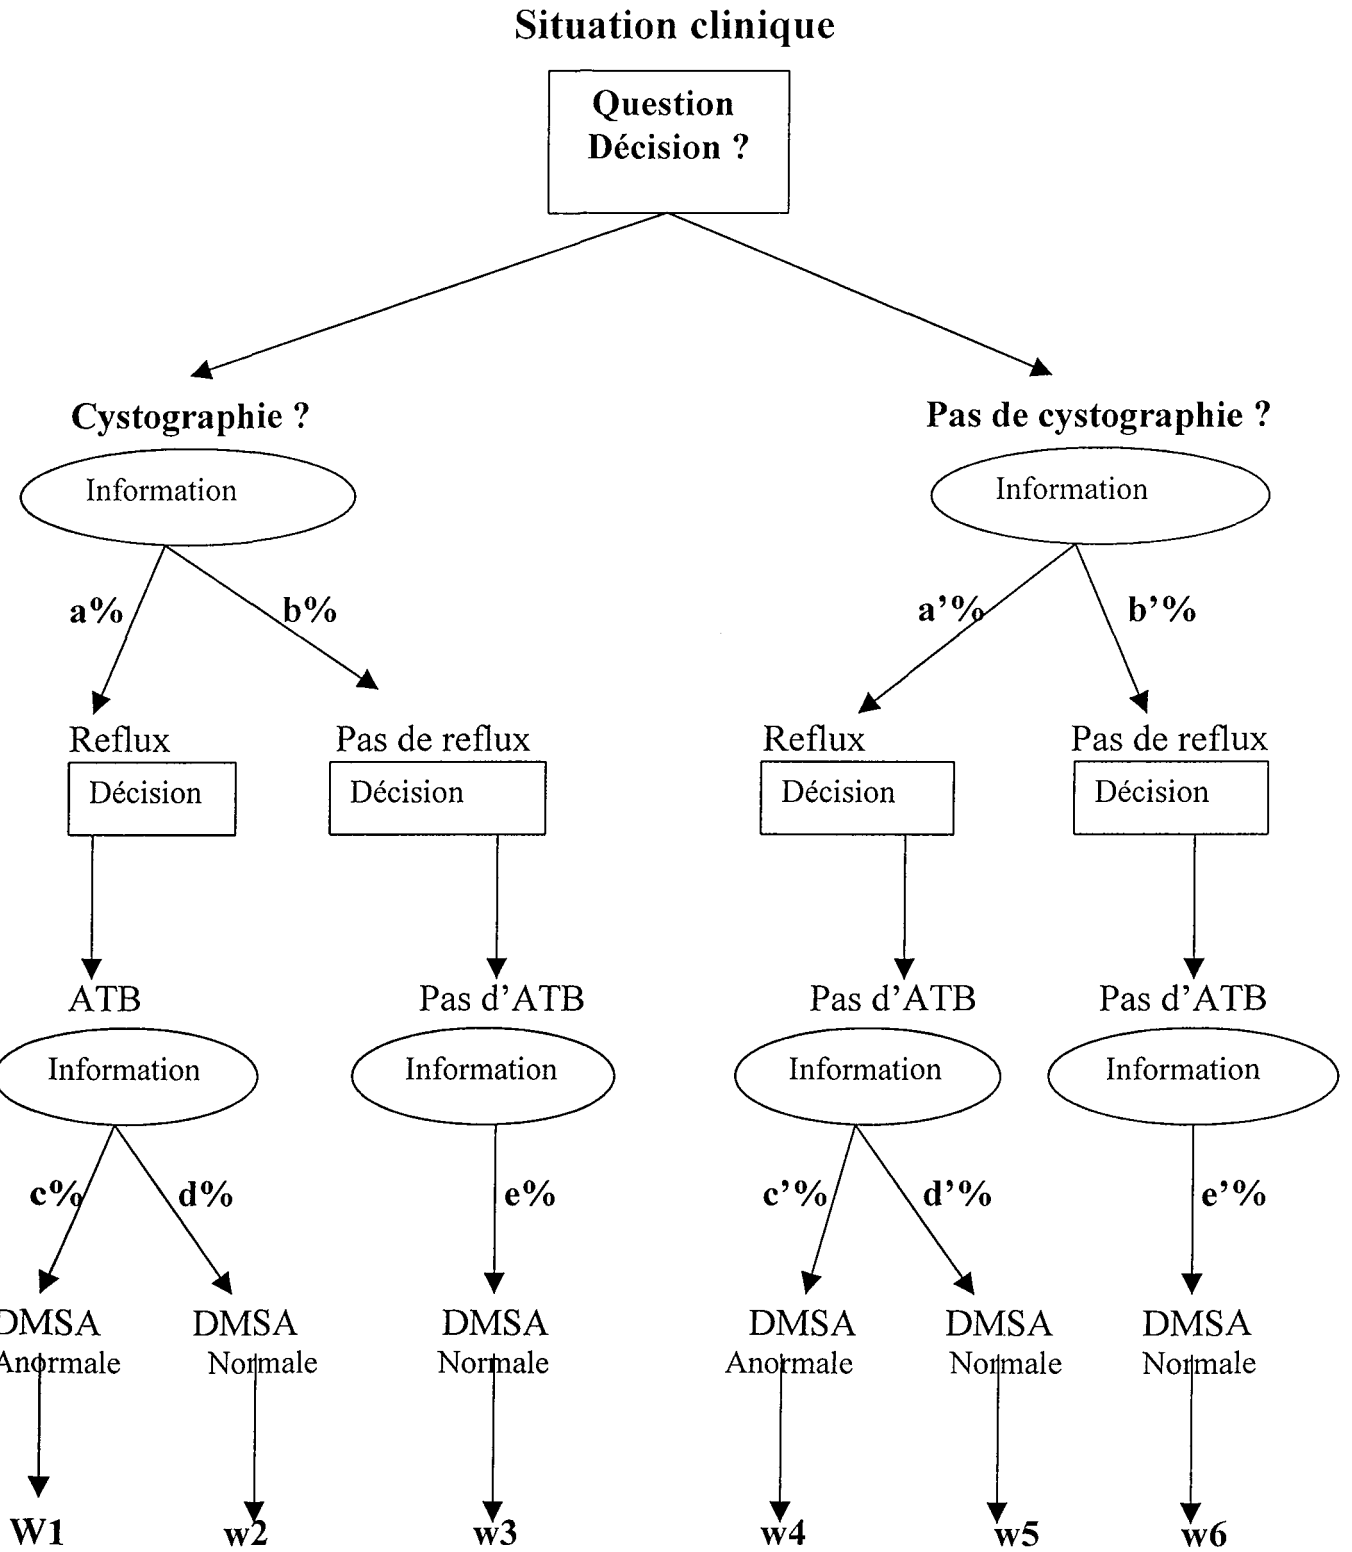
Situation clinique

Question Décision ?

Cystographie ?

Pas de cystographie ?

Information

Information

a%

b%

a'%

b'%

Reflux

Pas de reflux

Reflux

Pas de reflux

Décision

Décision

Décision

Décision

ATB

Pas d'ATB

Pas d'ATB

Pas d'ATB

Information

Information

Information

Information

c%

d%

e%

c'%

d'%

e'%

DMSA Anormale

DMSA Normale

DMSA Normale

DMSA Anormale

DMSA Normale

DMSA Normale

W1

w2

w3

w4

w5

w6